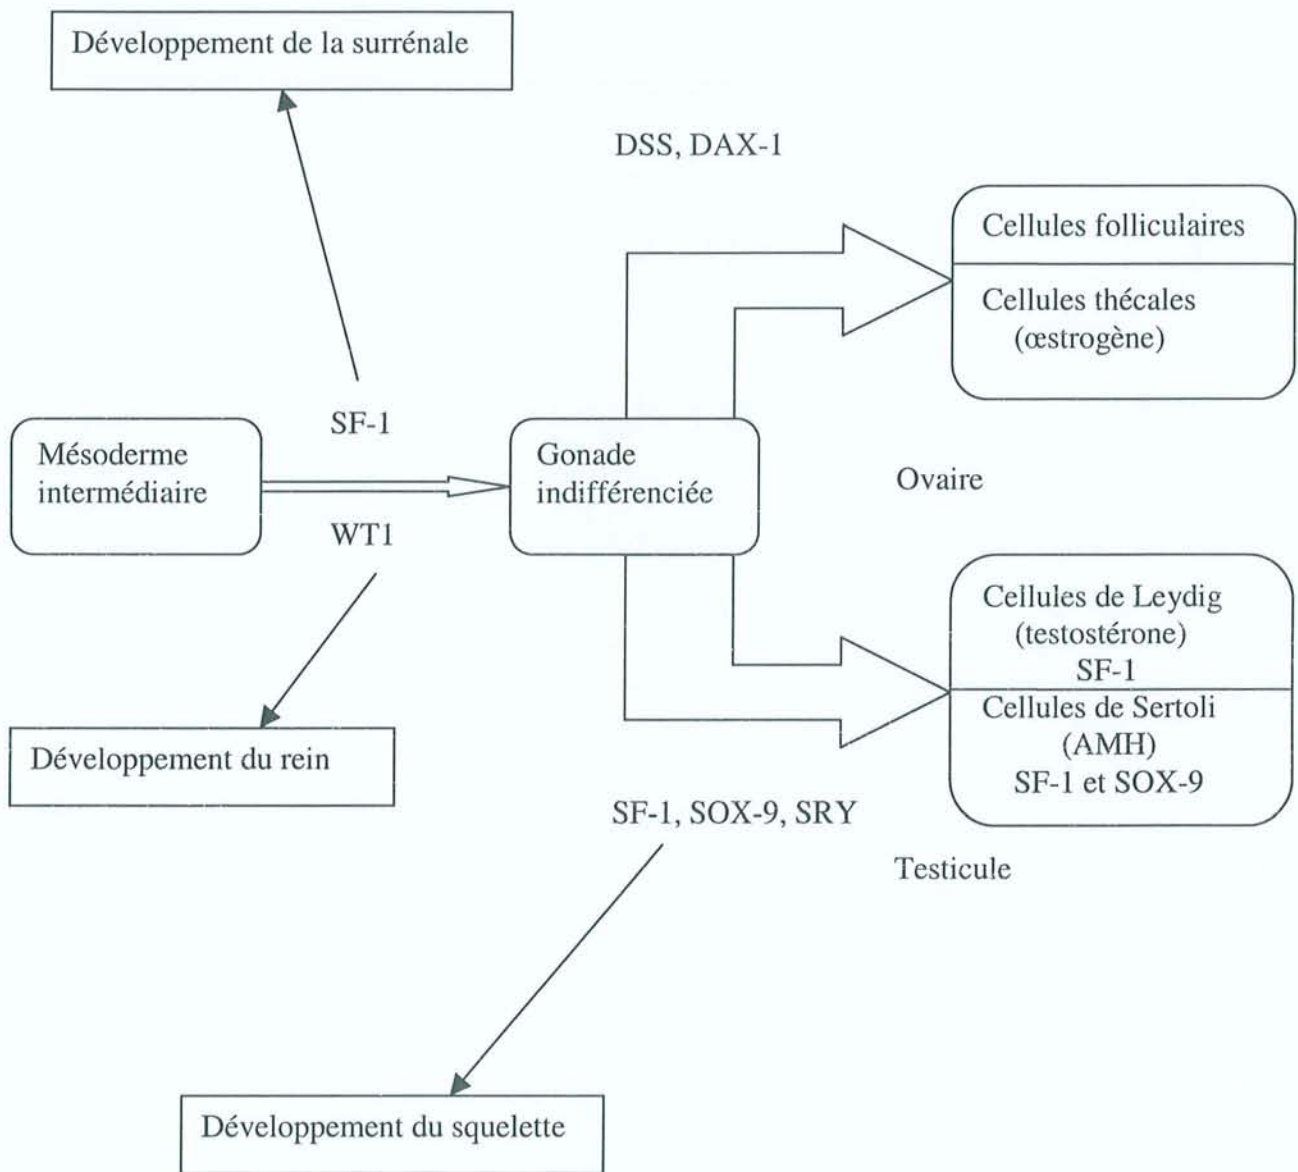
Développement de la surrénale

DSS, DAX-1

Cellules folliculaires

Cellules thécales (œstrogène)

SF-1

Mésoderme intermédiaire

Gonade indifférenciée

Ovaire

WT1

Cellules de Leydig (testostérone) SF-1

Cellules de Sertoli (AMH) SF-1 et SOX-9

Développement du rein

SF-1, SOX-9, SRY

Testicule

Développement du squelette